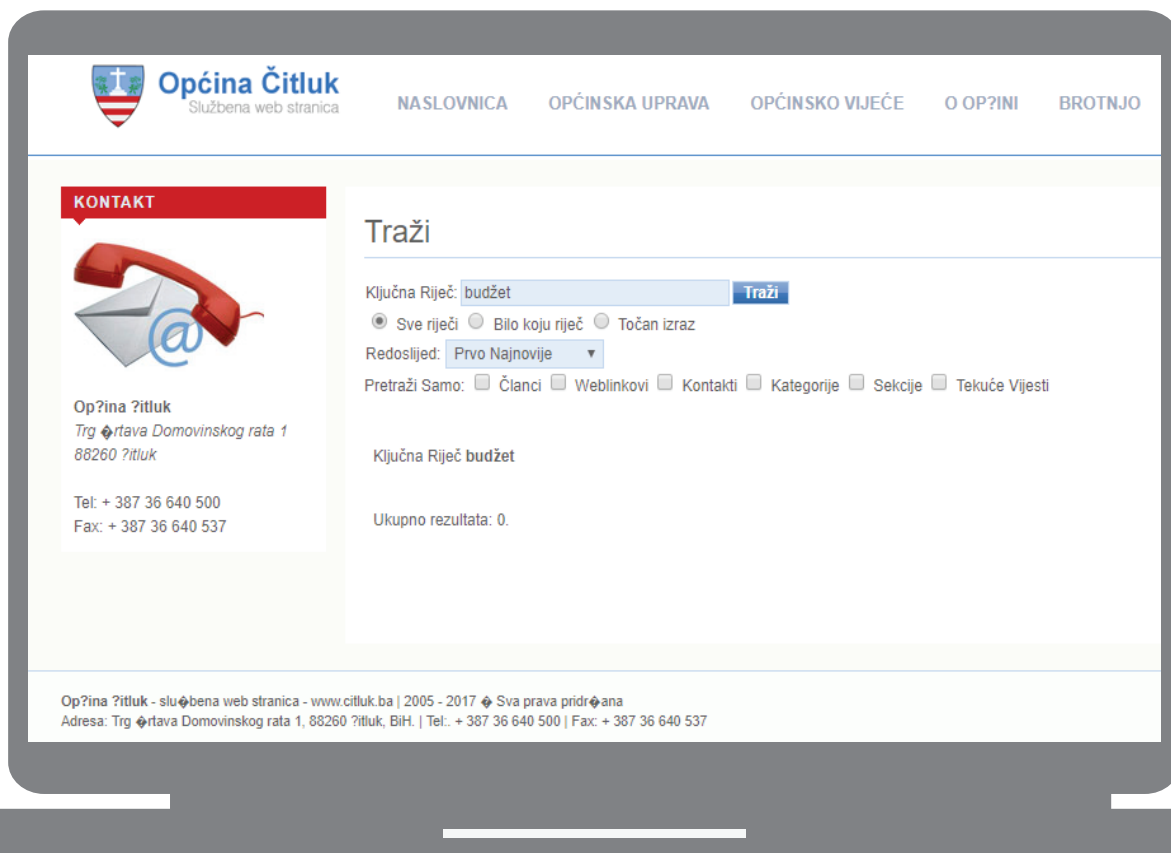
Općina Čitluk
Službena web stranica

NASLOVNICA OPĆINSKA UPRAVA OPĆINSKO VIJEĆE O OP?INI BROTNJO

KONTAKT

Op?ina ?itluk
Trg �rtava Domovinskog rata 1
88260 ?itluk

Tel: + 387 36 640 500
Fax: + 387 36 640 537

Traži

Ključna Riječ: budžet Traži

Sve riječi Bilo koju riječ Točan izraz

Redoslijed: Prvo Najnovije

Pretraži Samo: Članci Weblinkovi Kontakti Kategorije Sekcije Tekuće Vijesti

Ključna Riječ **budžet**

Ukupno rezultata: 0.

Op?ina ?itluk - slu�bena web stranica - www.citluk.ba | 2005 - 2017 � Sva prava pridr�ana
Adresa: Trg �rtava Domovinskog rata 1, 88260 ?itluk, BiH. | Tel:. + 387 36 640 500 | Fax: + 387 36 640 537